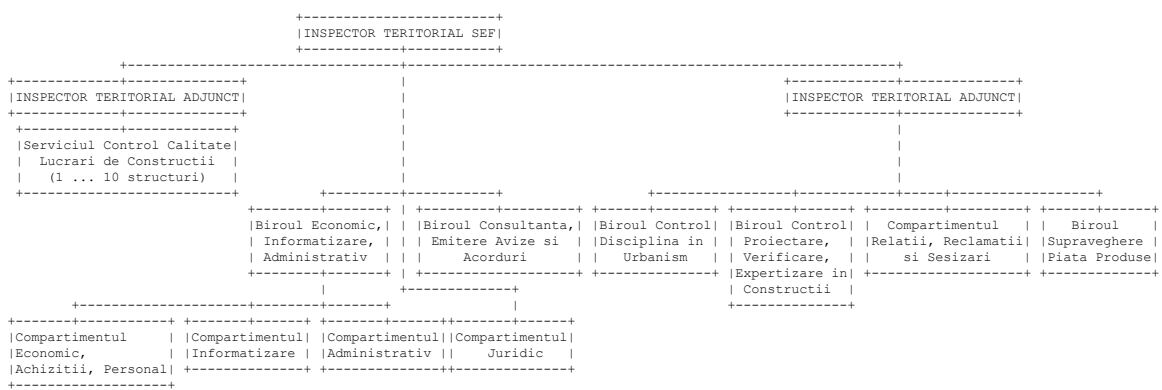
INSPECTOR TERITORIAL SEF

INSPECTOR TERITORIAL ADJUNCT

INSPECTOR TERITORIAL ADJUNCT

Serviciul Control Calitate Lucrari de Constructii (1 ... 10 structuri)

Biroul Economic, Informatizare, Administrativ

Biroul Consultanta, Emitere Avize si Acorduri

Biroul Control Disciplina in Urbanism

Biroul Control Proiectare, Verificare, Expertizare in Constructii

Compartimentul Relatii, Reclamatii si Sesizari

Biroul Supraveghere Piata Produse

Compartimentul Economic, Achizitii, Personal

Compartimentul Informatizare

Compartimentul Administrativ

Compartimentul Juridic